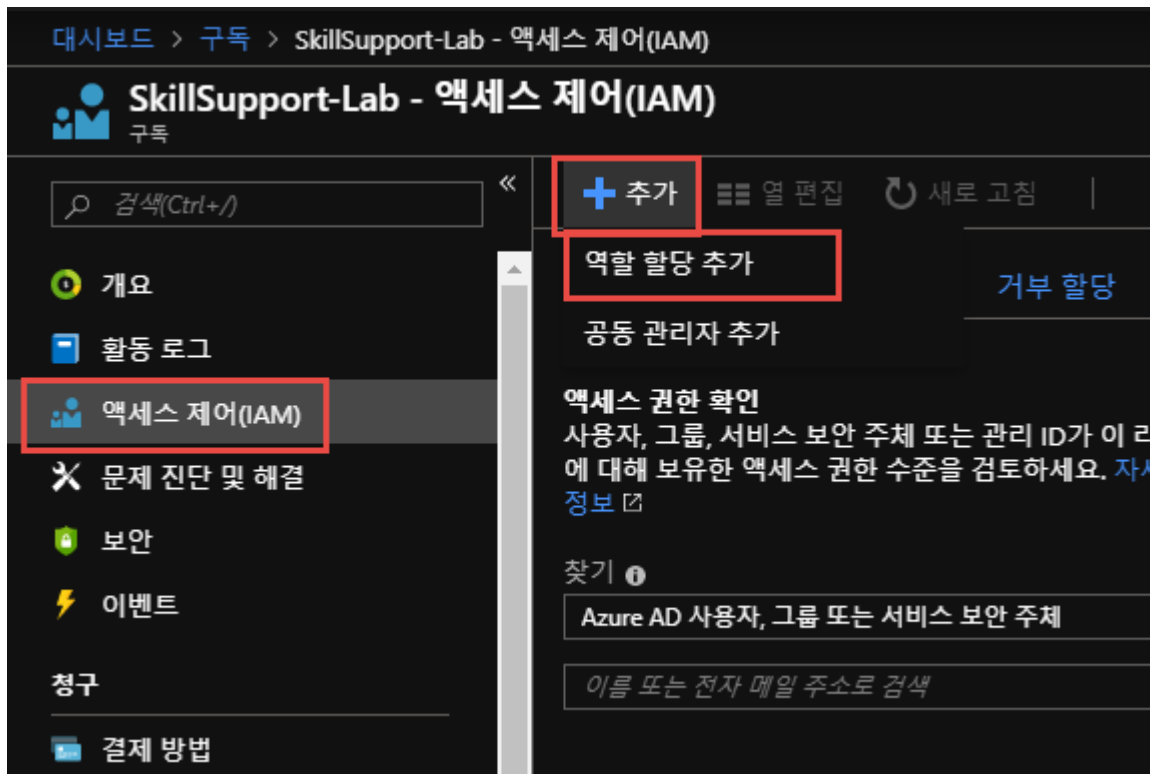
대시보드 > 구독 > SkillSupport-Lab - 액세스 제어(IAM)

SkillSupport-Lab - 액세스 제어(IAM)
구독

검색(Ctrl+/)

«

개요
활동 로그
액세스 제어(IAM)
문제 진단 및 해결
보안
이벤트

청구
결제 방법

+ 추가 열 편집 새로 고침

역할 할당 추가
공동 관리자 추가

거부 할당

액세스 권한 확인
사용자, 그룹, 서비스 보안 주체 또는 관리 ID가 이 리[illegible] 에 대해 보유한 액세스 권한 수준을 검토하세요. 자세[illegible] 정보

찾기
Azure AD 사용자, 그룹 또는 서비스 보안 주체

이름 또는 전자 메일 주소로 검색